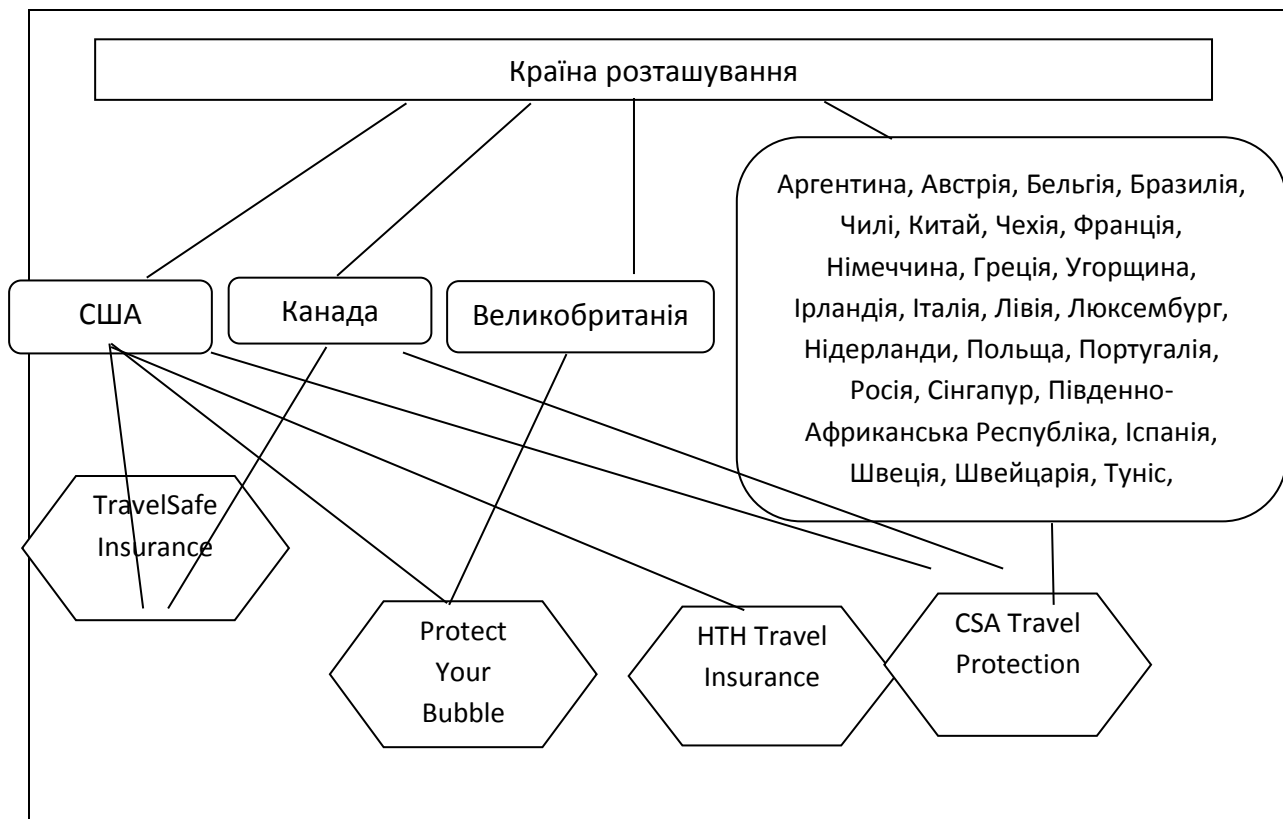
Країна розташування

Аргентина, Австрія, Бельгія, Бразилія, Чилі, Китай, Чехія, Франція, Німеччина, Греція, Угорщина, Ірландія, Італія, Лівія, Люксембург, Нідерланди, Польща, Португалія, Росія, Сінгапур, Південно-Африканська Республіка, Іспанія, Швеція, Швейцарія, Туніс,

США

Канада

Великобританія

TravelSafe Insurance

Protect Your Bubble

HTH Travel Insurance

CSA Travel Protection